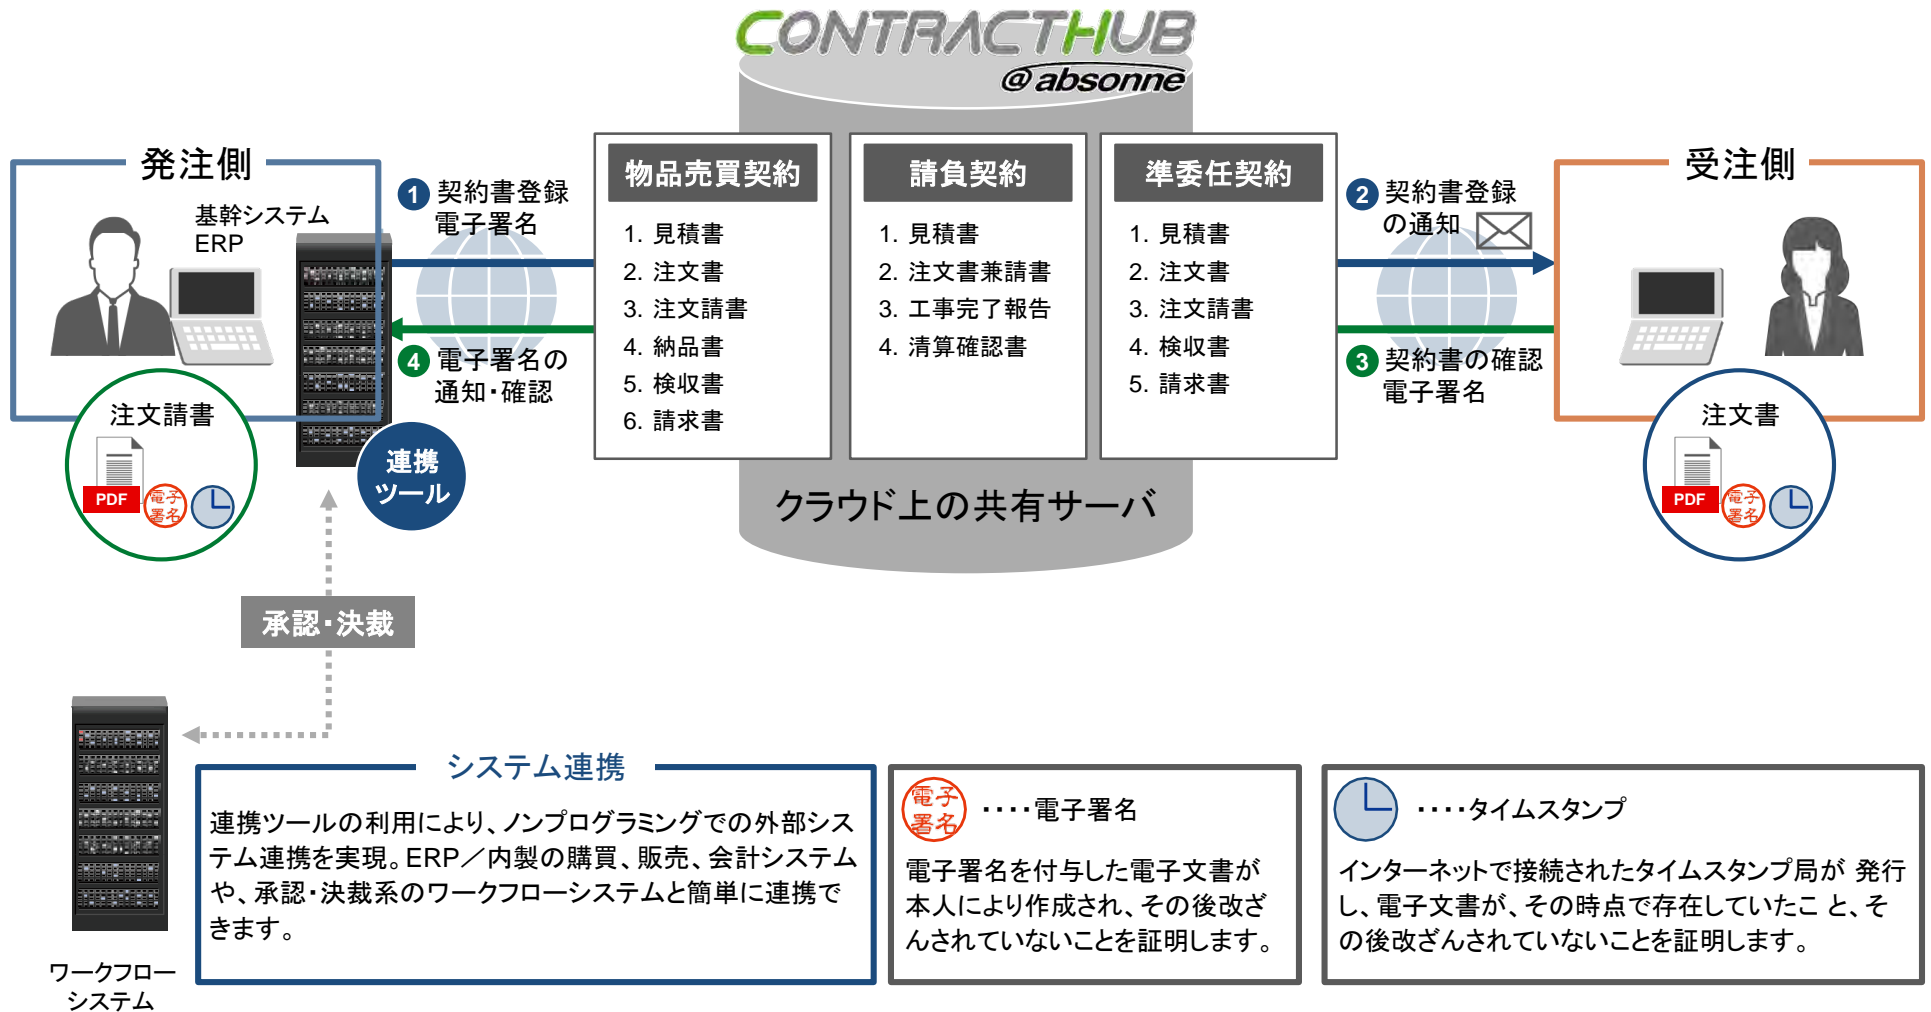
CONTRACTHUB
@absonne

発注側

基幹システム
ERP

1 契約書登録
電子署名

4 電子署名の
通知・確認

注文請書

PDF

電子署名

連携ツール

物品売買契約

1. 見積書
2. 注文書
3. 注文請書
4. 納品書
5. 検収書
6. 請求書

請負契約

1. 見積書
2. 注文書兼請書
3. 工事完了報告
4. 清算確認書

準委任契約

1. 見積書
2. 注文書
3. 注文請書
4. 検収書
5. 請求書

クラウド上の共有サーバ

2 契約書登録
の通知

3 契約書の確認
電子署名

受注側

注文書

PDF

電子署名

承認・決裁

ワークフローシステム

システム連携

連携ツールの利用により、ノンプログラミングでの外部システム連携を実現。ERP／内製の購買、販売、会計システムや、承認・決裁系のワークフローシステムと簡単に連携できます。

電子署名

・・・・電子署名

電子署名を付与した電子文書が本人により作成され、その後改ざんされていないことを証明します。

・・・・タイムスタンプ

インターネットで接続されたタイムスタンプ局が 発行し、電子文書が、その時点で存在していたこ と、その後改ざんされていないことを証明します。